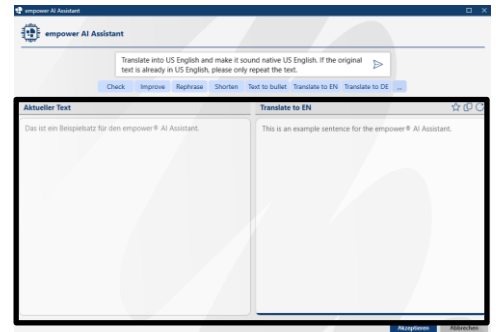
empower AI Assistant

empower AI Assistant

Translate into US English and make it sound native US English. If the original text is already in US English, please only repeat the text.

Check Improve Rephrase Shorten Text to bullet Translate to EN Translate to DE ...

Aktueller Text

Das ist ein Beispielsatz für den empower® AI Assistant.

Translate to EN

This is an example sentence for the empower® AI Assistant.

Akzeptieren Abbrechen